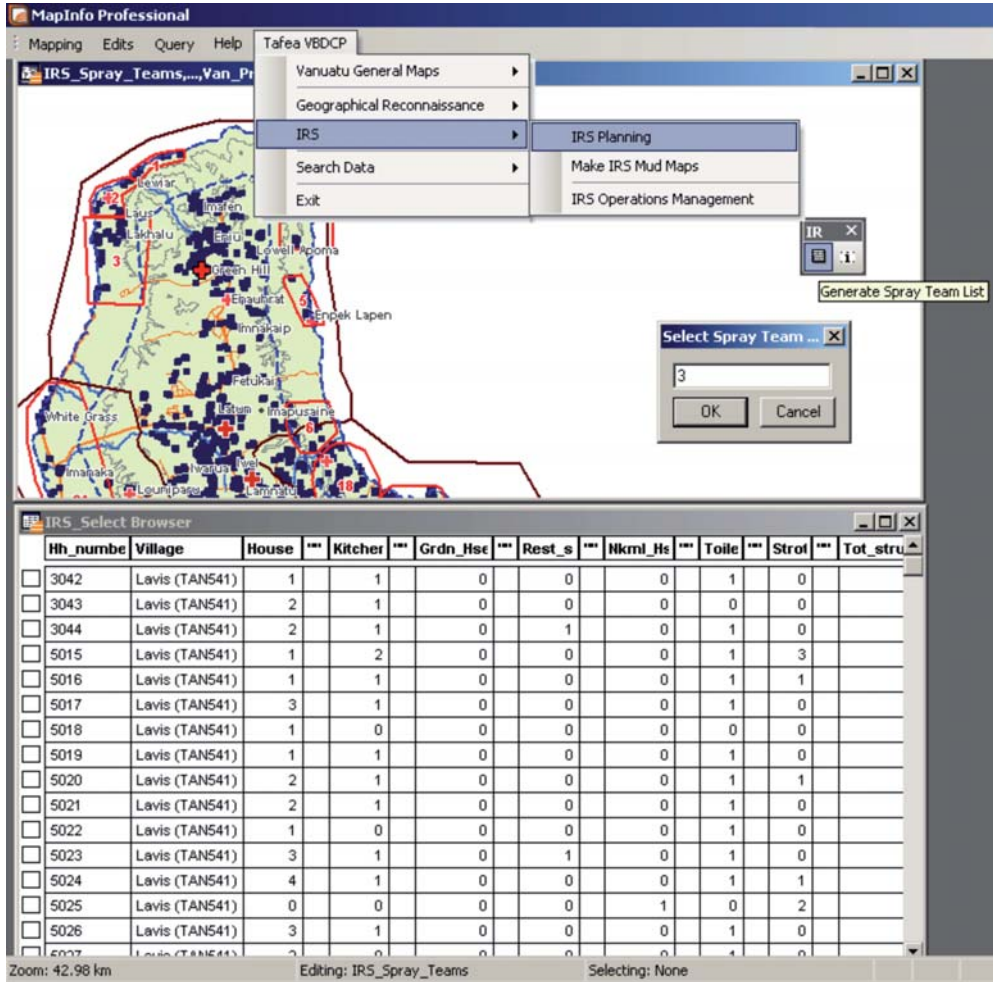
MapInfo Professional

Mapping Edits Query Help Tafea VBDCP

IRS_Spray_Teams,...,Van_Pr

Vanuatu General Maps
Geographical Reconnaissance
IRS
Search Data
Exit

IRS Planning
Make IRS Mud Maps
IRS Operations Management

IR
Generate Spray Team List

Lewlar
Laus
Imafen
Lakhalu
Earu
Lowell Apoma
Green Hill
Enaulcat
Enpek Lapen
Imnakaip
Fetukai
White Grass
Latum
Imapusaine
Imanaka
Iwarus
Lounipaso
Lamnatu

Select Spray Team ...
3
OK Cancel

IRS_Select Browser

| | Hh_numbe | Village | House | | Kitcher | | Grdn_Hse | | Rest_s | | Nkml_Hs | | Toile | | Strot | | Tot_stru |
|---|---|---|---|---|---|---|---|---|---|---|---|---|---|---|---|---|---|
| | 3042 | Lavis (TAN541) | 1 | | 1 | | 0 | | 0 | | 0 | | 1 | | 0 | | |
| | 3043 | Lavis (TAN541) | 2 | | 1 | | 0 | | 0 | | 0 | | 0 | | 0 | | |
| | 3044 | Lavis (TAN541) | 2 | | 1 | | 0 | | 1 | | 0 | | 1 | | 0 | | |
| | 5015 | Lavis (TAN541) | 1 | | 2 | | 0 | | 0 | | 0 | | 1 | | 3 | | |
| | 5016 | Lavis (TAN541) | 1 | | 1 | | 0 | | 0 | | 0 | | 1 | | 1 | | |
| | 5017 | Lavis (TAN541) | 3 | | 1 | | 0 | | 0 | | 0 | | 1 | | 0 | | |
| | 5018 | Lavis (TAN541) | 1 | | 0 | | 0 | | 0 | | 0 | | 0 | | 0 | | |
| | 5019 | Lavis (TAN541) | 1 | | 1 | | 0 | | 0 | | 0 | | 1 | | 0 | | |
| | 5020 | Lavis (TAN541) | 2 | | 1 | | 0 | | 0 | | 0 | | 1 | | 1 | | |
| | 5021 | Lavis (TAN541) | 2 | | 1 | | 0 | | 0 | | 0 | | 1 | | 0 | | |
| | 5022 | Lavis (TAN541) | 1 | | 0 | | 0 | | 0 | | 0 | | 1 | | 0 | | |
| | 5023 | Lavis (TAN541) | 3 | | 1 | | 0 | | 1 | | 0 | | 1 | | 0 | | |
| | 5024 | Lavis (TAN541) | 4 | | 1 | | 0 | | 0 | | 0 | | 1 | | 1 | | |
| | 5025 | Lavis (TAN541) | 0 | | 0 | | 0 | | 0 | | 1 | | 0 | | 2 | | |
| | 5026 | Lavis (TAN541) | 3 | | 1 | | 0 | | 0 | | 0 | | 1 | | 0 | | |
| | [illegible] | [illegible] | | | | | | | | | | | | | | | |

Zoom: 42.98 km Editing: IRS_Spray_Teams Selecting: None